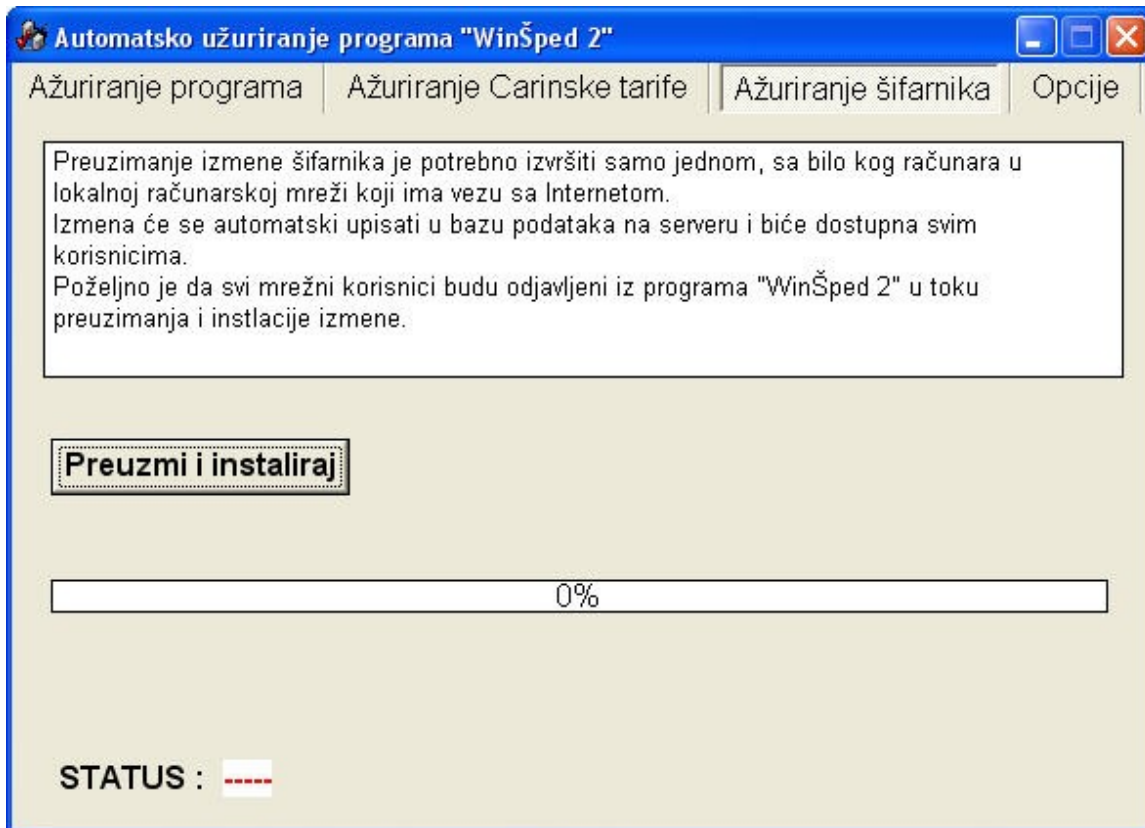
Automatsko užuriranje programa "WinŠped 2"

Ažuriranje programa | Ažuriranje Carinske tarife | Ažuriranje šifarnika | Opcije

Preuzimanje izmene šifarnika je potrebno izvršiti samo jednom, sa bilo kog računara u lokalnoj računarskoj mreži koji ima vezu sa Internetom.
Izmena će se automatski upisati u bazu podataka na serveru i biće dostupna svim korisnicima.
Poželjno je da svi mrežni korisnici budu odjavljeni iz programa "WinŠped 2" u toku preuzimanja i instlacije izmene.

Preuzmi i instaliraj

0%

STATUS : -----